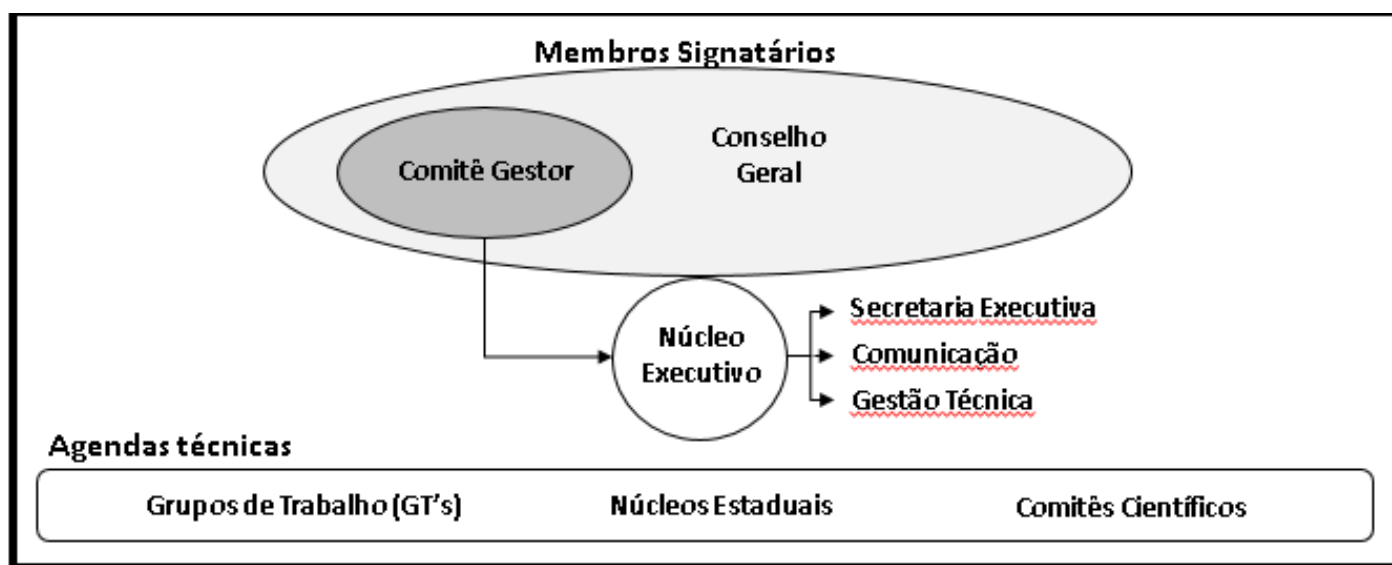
Membros Signatários

Comitê Gestor

Conselho Geral

Núcleo Executivo

Secretaria Executiva

Comunicação

Gestão Técnica

Agendas técnicas

Grupos de Trabalho (GT's)

Núcleos Estaduais

Comitês Científicos